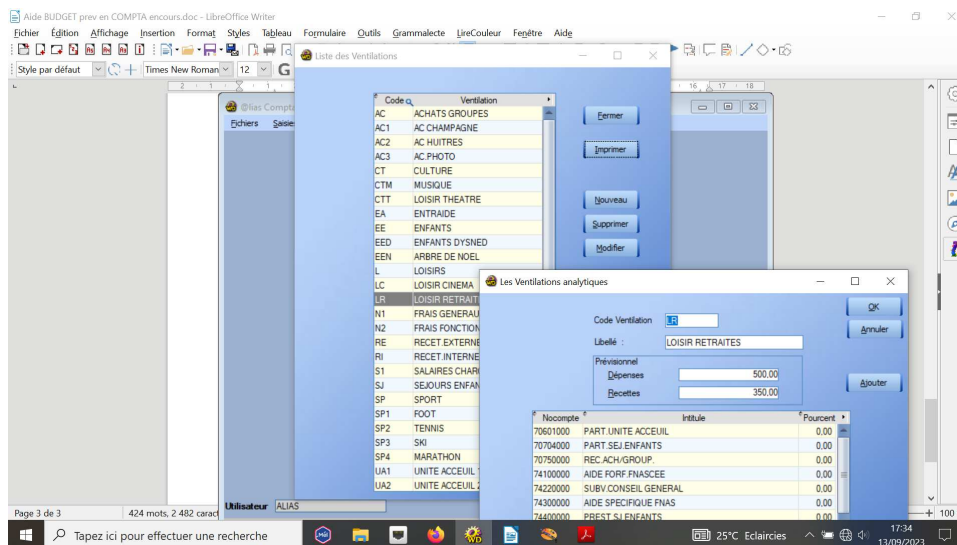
Aide BUDGET prev en COMPTA encours.doc - LibreOffice Writer

Fichier Édition Affichage Insertion Format Styles Tableau Formulaire Outils Grammalecte LireCouleur Fenêtre Aide

Style par défaut Times New Roman 12 G

@lias Compta
Fichiers Saisies

Liste des Ventilations

| Code | Ventilation |
|---|---|
| AC | ACHATS GROUPES |
| AC1 | AC CHAMPAGNE |
| AC2 | AC HUITRES |
| AC3 | AC PHOTO |
| CT | CULTURE |
| CTM | MUSIQUE |
| CTT | LOISIR THEATRE |
| EA | ENTRAIDE |
| EE | ENFANTS |
| EED | ENFANTS DYSNED |
| EEN | ARBRE DE NOEL |
| L | LOISIRS |
| LC | LOISIR CINEMA |
| LR | LOISIR RETRAITE |
| N1 | FRAIS GENERAU |
| N2 | FRAIS FONCTION |
| RE | RECET.EXTERNE |
| RI | RECET.INTERNE |
| S1 | SALAIRES CHAR |
| SJ | SEJOURS ENFAN |
| SP | SPORT |
| SP1 | FOOT |
| SP2 | TENNIS |
| SP3 | SKI |
| SP4 | MARATHON |
| UA1 | UNITE ACCUEIL |
| UA2 | UNITE ACCEUIL |

Fermer
Imprimer
Nouveau
Supprimer
Modifier

Les Ventilations analytiques

Code Ventilation LR
Libellé : LOISIR RETRAITES
Prévisionnel
Dépenses 500,00
Recettes 350,00

OK
Annuler
Ajouter

| Nocompte | Intitule | Pourcent |
|---|---|---|
| 70601000 | PART.UNITE ACCEUIL | 0,00 |
| 70704000 | PART.SEJ.ENFANTS | 0,00 |
| 70750000 | REC.ACH/GROUP. | 0,00 |
| 74100000 | AIDE FORF.FNASCEE | 0,00 |
| 74220000 | SUBV.CONSEIL GENERAL | 0,00 |
| 74300000 | AIDE SPECIFIQUE FNAS | 0,00 |
| 74400000 | PREST.SJ.ENFANTS | 0,00 |

Utilisateur ALIAS

Page 3 de 3 424 mots, 2 482 caract

Tapez ici pour effectuer une recherche

25°C Eclaircies 17:34 13/09/2023